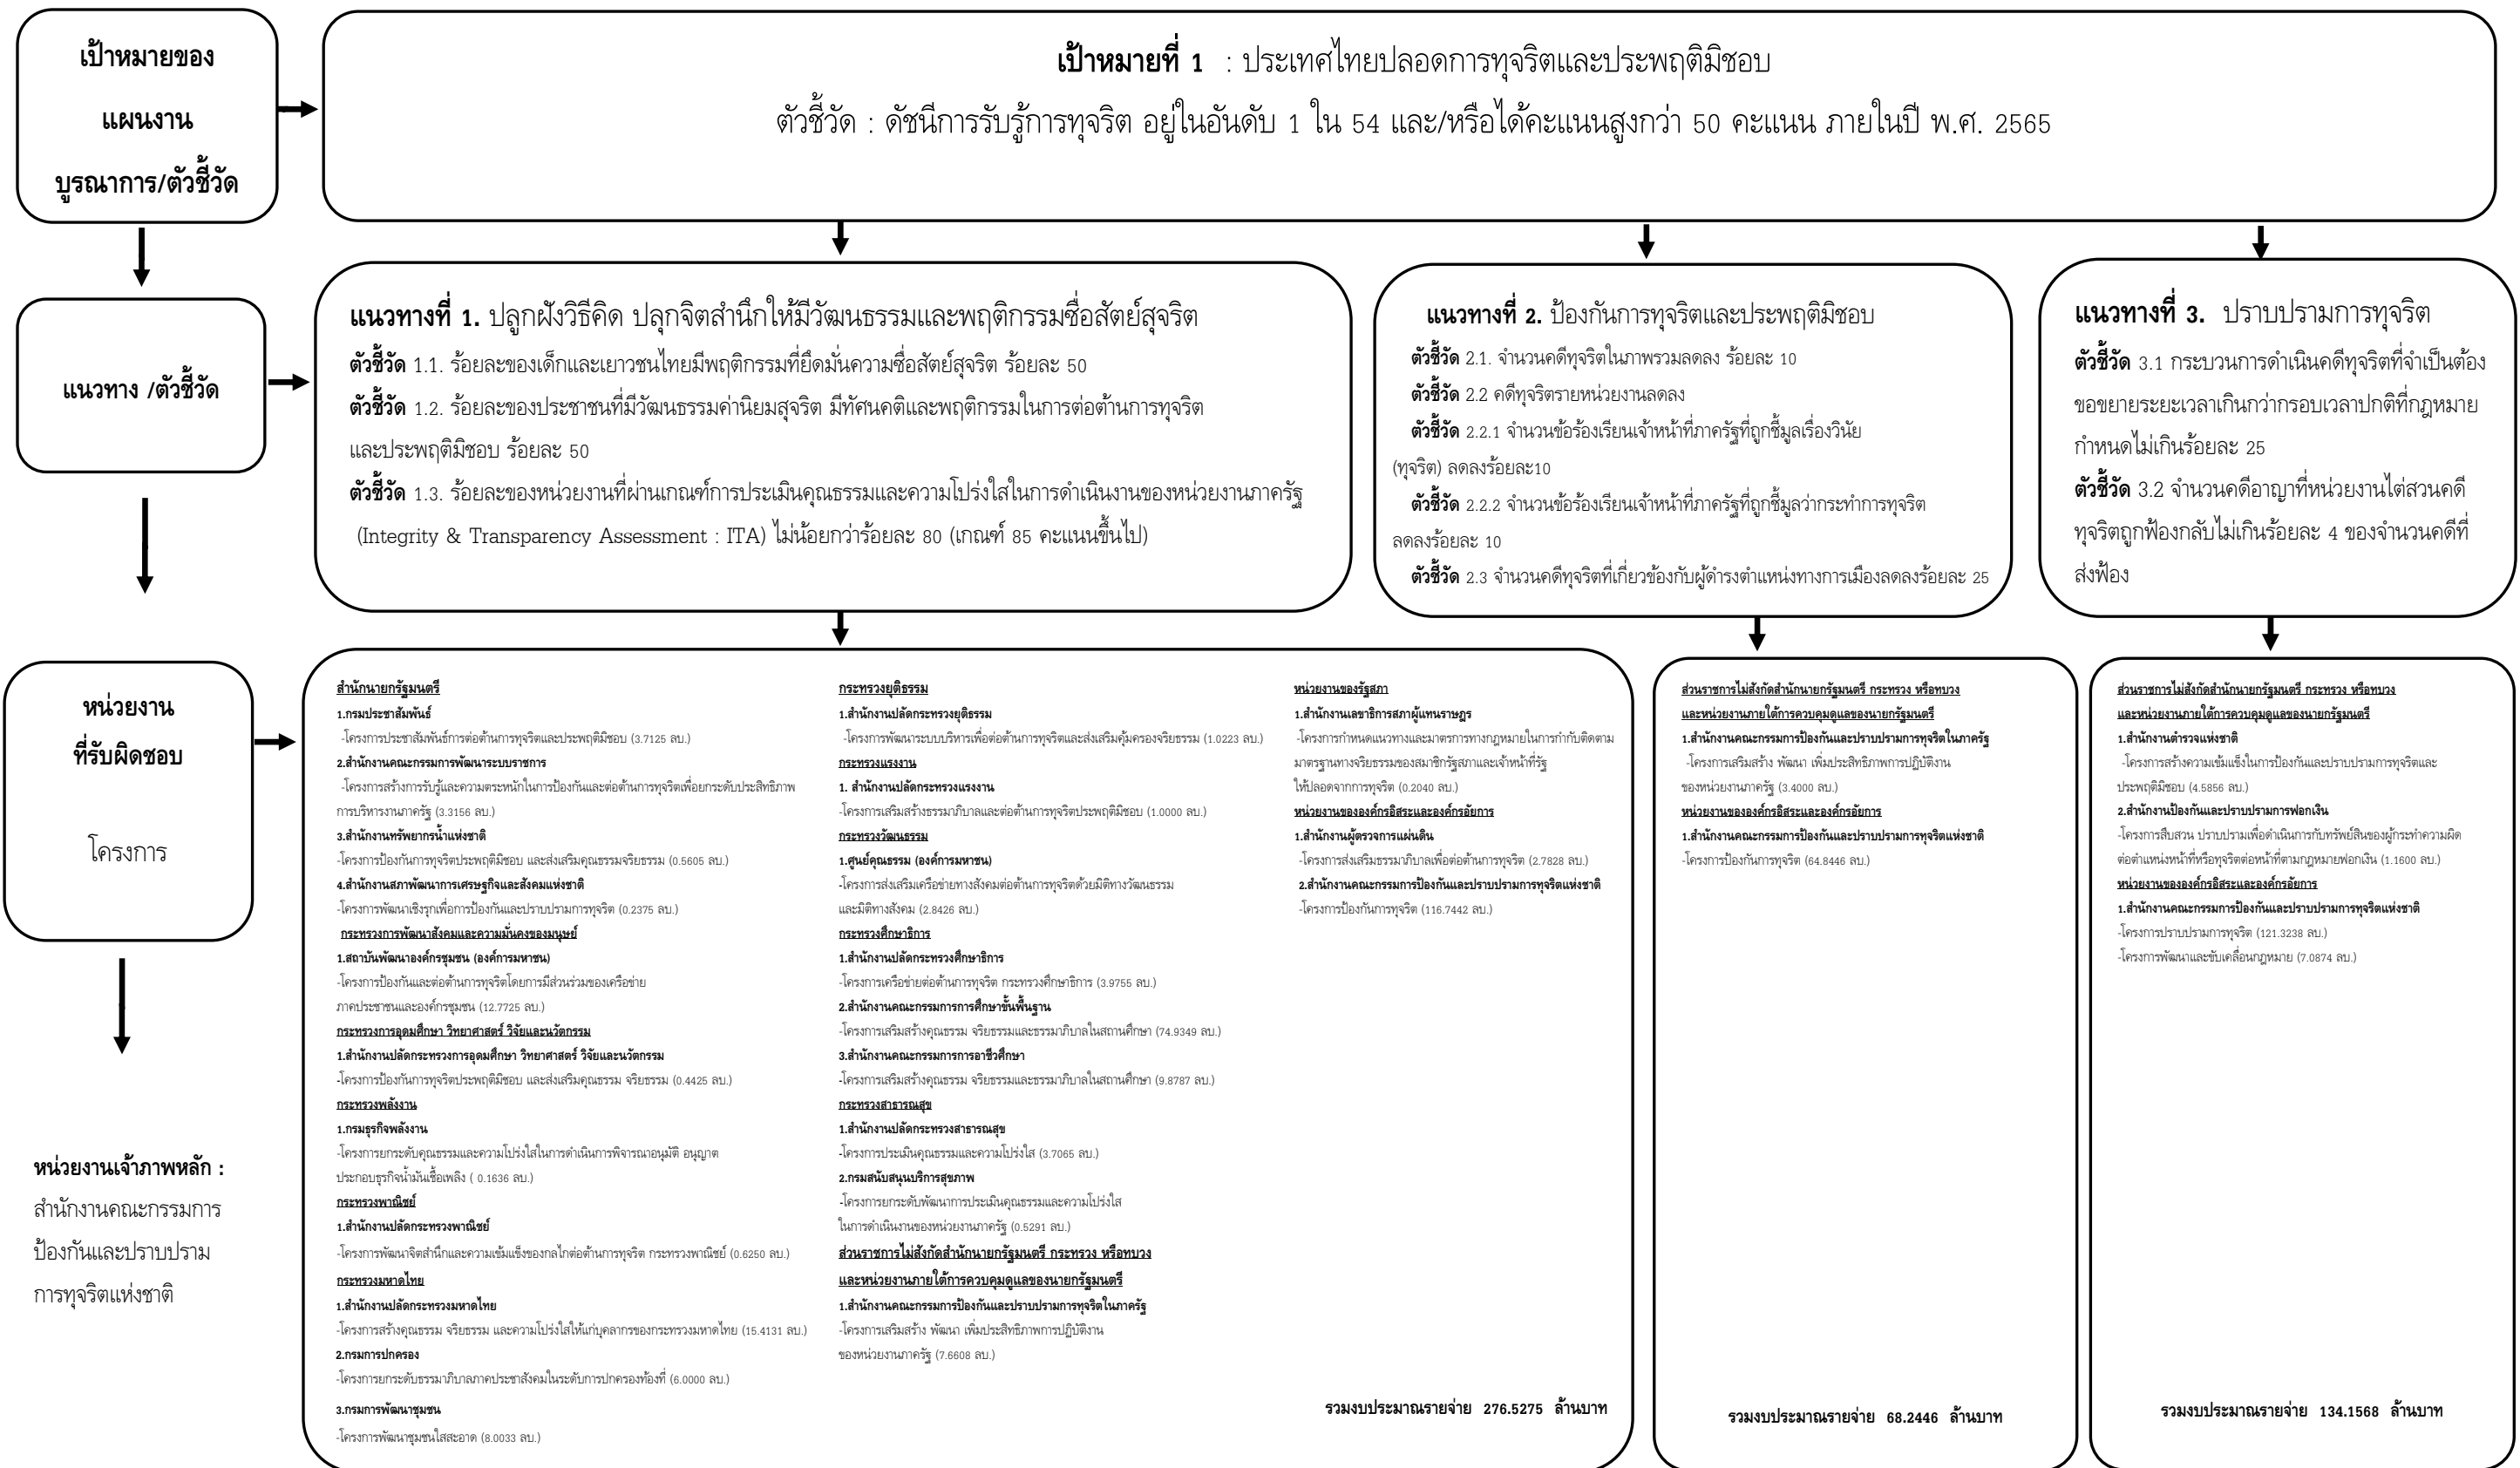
เป้าหมายของ
แผนงาน
บูรณาการ/ตัวชี้วัด

เป้าหมายที่ 1 : ประเทศไทยปลอดการทุจริตและประพฤติมิชอบ
ตัวชี้วัด : ดัชนีการรับรู้การทุจริต อยู่ในอันดับ 1 ใน 54 และ/หรือได้คะแนนสูงกว่า 50 คะแนน ภายในปี พ.ศ. 2565

แนวทาง /ตัวชี้วัด

แนวทางที่ 1. ปลูกฝังวิธีคิด ปลุกจิตสำนึกให้มีวัฒนธรรมและพฤติกรรมซื่อสัตย์สุจริต
ตัวชี้วัด 1.1. ร้อยละของเด็กและเยาวชนไทยมีพฤติกรรมที่ยึดมั่นความซื่อสัตย์สุจริต ร้อยละ 50
ตัวชี้วัด 1.2. ร้อยละของประชาชนที่มีวัฒนธรรมค่านิยมสุจริต มีทัศนคติและพฤติกรรมในการต่อต้านการทุจริตและประพฤติมิชอบ ร้อยละ 50
ตัวชี้วัด 1.3. ร้อยละของหน่วยงานที่ผ่านเกณฑ์การประเมินคุณธรรมและความโปร่งใสในการดำเนินงานของหน่วยงานภาครัฐ (Integrity & Transparency Assessment : ITA) ไม่น้อยกว่าร้อยละ 80 (เกณฑ์ 85 คะแนนขึ้นไป)

แนวทางที่ 2. ป้องกันการทุจริตและประพฤติมิชอบ
ตัวชี้วัด 2.1. จำนวนคดีทุจริตในภาพรวมลดลง ร้อยละ 10
ตัวชี้วัด 2.2 คดีทุจริตรายหน่วยงานลดลง
ตัวชี้วัด 2.2.1 จำนวนข้อร้องเรียนเจ้าหน้าที่ภาครัฐที่ถูกชี้มูลเรื่องวินัย (ทุจริต) ลดลงร้อยละ10
ตัวชี้วัด 2.2.2 จำนวนข้อร้องเรียนเจ้าหน้าที่ภาครัฐที่ถูกชี้มูลว่ากระทำการทุจริต ลดลงร้อยละ 10
ตัวชี้วัด 2.3 จำนวนคดีทุจริตที่เกี่ยวข้องกับผู้ดำรงตำแหน่งทางการเมืองลดลงร้อยละ 25

แนวทางที่ 3. ปราบปรามการทุจริต
ตัวชี้วัด 3.1 กระบวนการดำเนินคดีทุจริตที่จำเป็นต้องขอขยายระยะเวลาเกินกว่ากรอบเวลาปกติที่กฎหมายกำหนดไม่เกินร้อยละ 25
ตัวชี้วัด 3.2 จำนวนคดีอาญาที่หน่วยงานไต่สวนคดีทุจริตถูกฟ้องกลับไม่เกินร้อยละ 4 ของจำนวนคดีที่ส่งฟ้อง

หน่วยงาน
ที่รับผิดชอบ
โครงการ

สำนักนายกรัฐมนตรี
1.กรมประชาสัมพันธ์
-โครงการประชาสัมพันธ์การต่อต้านการทุจริตและประพฤติมิชอบ (3.7125 ลบ.)
2.สำนักงานคณะกรรมการพัฒนาระบบราชการ
-โครงการสร้างการรับรู้และความตระหนักในการป้องกันและต่อต้านการทุจริตเพื่อยกระดับประสิทธิภาพการบริหารงานภาครัฐ (3.3156 ลบ.)
3.สำนักงานทรัพยากรน้ำแห่งชาติ
-โครงการป้องกันการทุจริตประพฤติมิชอบ และส่งเสริมคุณธรรมจริยธรรม (0.5605 ลบ.)
4.สำนักงานสภาพัฒนาการเศรษฐกิจและสังคมแห่งชาติ
-โครงการพัฒนาเชิงรุกเพื่อการป้องกันและปราบปรามการทุจริต (0.2375 ลบ.)
กระทรวงการพัฒนาสังคมและความมั่นคงของมนุษย์
1.สถาบันพัฒนาองค์กรชุมชน (องค์การมหาชน)
-โครงการป้องกันและต่อต้านการทุจริตโดยการมีส่วนร่วมของเครือข่ายภาคประชาชนและองค์กรชุมชน (12.7725 ลบ.)
กระทรวงการอุดมศึกษา วิทยาศาสตร์ วิจัยและนวัตกรรม
1.สำนักงานปลัดกระทรวงการอุดมศึกษา วิทยาศาสตร์ วิจัยและนวัตกรรม
-โครงการป้องกันการทุจริตประพฤติมิชอบ และส่งเสริมคุณธรรม จริยธรรม (0.4425 ลบ.)
กระทรวงพลังงาน
1.กรมธุรกิจพลังงาน
-โครงการยกระดับคุณธรรมและความโปร่งใสในการดำเนินการพิจารณาอนุมัติ อนุญาต ประกอบธุรกิจน้ำมันเชื้อเพลิง ( 0.1636 ลบ.)
กระทรวงพาณิชย์
1.สำนักงานปลัดกระทรวงพาณิชย์
-โครงการพัฒนาจิตสำนึกและความเข้มแข็งของกลไกต่อต้านการทุจริต กระทรวงพาณิชย์ (0.6250 ลบ.)
กระทรวงมหาดไทย
1.สำนักงานปลัดกระทรวงมหาดไทย
-โครงการสร้างคุณธรรม จริยธรรม และความโปร่งใสให้แก่บุคลากรของกระทรวงมหาดไทย (15.4131 ลบ.)
2.กรมการปกครอง
-โครงการยกระดับธรรมาภิบาลภาคประชาสังคมในระดับการปกครองท้องที่ (6.0000 ลบ.)
3.กรมการพัฒนาชุมชน
-โครงการพัฒนาชุมชนใสสะอาด (8.0033 ลบ.)

กระทรวงยุติธรรม
1.สำนักงานปลัดกระทรวงยุติธรรม
-โครงการพัฒนาระบบบริหารเพื่อต่อต้านการทุจริตและส่งเสริมคุ้มครองจริยธรรม (1.0223 ลบ.)
กระทรวงแรงงาน
1. สำนักงานปลัดกระทรวงแรงงาน
-โครงการเสริมสร้างธรรมาภิบาลและต่อต้านการทุจริตประพฤติมิชอบ (1.0000 ลบ.)
กระทรวงวัฒนธรรม
1.ศูนย์คุณธรรม (องค์การมหาชน)
-โครงการส่งเสริมเครือข่ายทางสังคมต่อต้านการทุจริตด้วยมิติทางวัฒนธรรมและมิติทางสังคม (2.8426 ลบ.)
กระทรวงศึกษาธิการ
1.สำนักงานปลัดกระทรวงศึกษาธิการ
-โครงการเครือข่ายต่อต้านการทุจริต กระทรวงศึกษาธิการ (3.9755 ลบ.)
2.สำนักงานคณะกรรมการการศึกษาขั้นพื้นฐาน
-โครงการเสริมสร้างคุณธรรม จริยธรรมและธรรมาภิบาลในสถานศึกษา (74.9349 ลบ.)
3.สำนักงานคณะกรรมการการอาชีวศึกษา
-โครงการเสริมสร้างคุณธรรม จริยธรรมและธรรมาภิบาลในสถานศึกษา (9.8787 ลบ.)
กระทรวงสาธารณสุข
1.สำนักงานปลัดกระทรวงสาธารณสุข
-โครงการประเมินคุณธรรมและความโปร่งใส (3.7065 ลบ.)
2.กรมสนับสนุนบริการสุขภาพ
-โครงการยกระดับพัฒนาการประเมินคุณธรรมและความโปร่งใสในการดำเนินงานของหน่วยงานภาครัฐ (0.5291 ลบ.)
ส่วนราชการไม่สังกัดสำนักนายกรัฐมนตรี กระทรวง หรือทบวงและหน่วยงานภายใต้การควบคุมดูแลของนายกรัฐมนตรี
1.สำนักงานคณะกรรมการป้องกันและปราบปรามการทุจริตในภาครัฐ
-โครงการเสริมสร้าง พัฒนา เพิ่มประสิทธิภาพการปฏิบัติงานของหน่วยงานภาครัฐ (7.6608 ลบ.)

หน่วยงานของรัฐสภา
1.สำนักงานเลขาธิการสภาผู้แทนราษฎร
-โครงการกำหนดแนวทางและมาตรการทางกฎหมายในการกำกับติดตามมาตรฐานทางจริยธรรมของสมาชิกรัฐสภาและเจ้าหน้าที่รัฐให้ปลอดจากการทุจริต (0.2040 ลบ.)
หน่วยงานขององค์กรอิสระและองค์กรอัยการ
1.สำนักงานผู้ตรวจการแผ่นดิน
-โครงการส่งเสริมธรรมาภิบาลเพื่อต่อต้านการทุจริต (2.7828 ลบ.)
2.สำนักงานคณะกรรมการป้องกันและปราบปรามการทุจริตแห่งชาติ
-โครงการป้องกันการทุจริต (116.7442 ลบ.)

รวมงบประมาณรายจ่าย 276.5275 ล้านบาท

ส่วนราชการไม่สังกัดสำนักนายกรัฐมนตรี กระทรวง หรือทบวงและหน่วยงานภายใต้การควบคุมดูแลของนายกรัฐมนตรี
1.สำนักงานคณะกรรมการป้องกันและปราบปรามการทุจริตในภาครัฐ
-โครงการเสริมสร้าง พัฒนา เพิ่มประสิทธิภาพการปฏิบัติงานของหน่วยงานภาครัฐ (3.4000 ลบ.)
หน่วยงานขององค์กรอิสระและองค์กรอัยการ
1.สำนักงานคณะกรรมการป้องกันและปราบปรามการทุจริตแห่งชาติ
-โครงการป้องกันการทุจริต (64.8446 ลบ.)

รวมงบประมาณรายจ่าย 68.2446 ล้านบาท

ส่วนราชการไม่สังกัดสำนักนายกรัฐมนตรี กระทรวง หรือทบวงและหน่วยงานภายใต้การควบคุมดูแลของนายกรัฐมนตรี
1.สำนักงานตำรวจแห่งชาติ
-โครงการสร้างความเข้มแข็งในการป้องกันและปราบปรามการทุจริตและประพฤติมิชอบ (4.5856 ลบ.)
2.สำนักงานป้องกันและปราบปรามการฟอกเงิน
-โครงการสืบสวน ปราบปรามเพื่อดำเนินการกับทรัพย์สินของผู้กระทำความผิดต่อตำแหน่งหน้าที่หรือทุจริตต่อหน้าที่ตามกฎหมายฟอกเงิน (1.1600 ลบ.)
หน่วยงานขององค์กรอิสระและองค์กรอัยการ
1.สำนักงานคณะกรรมการป้องกันและปราบปรามการทุจริตแห่งชาติ
-โครงการปราบปรามการทุจริต (121.3238 ลบ.)
-โครงการพัฒนาและขับเคลื่อนกฎหมาย (7.0874 ลบ.)

รวมงบประมาณรายจ่าย 134.1568 ล้านบาท

หน่วยงานเจ้าภาพหลัก :
สำนักงานคณะกรรมการป้องกันและปราบปรามการทุจริตแห่งชาติ